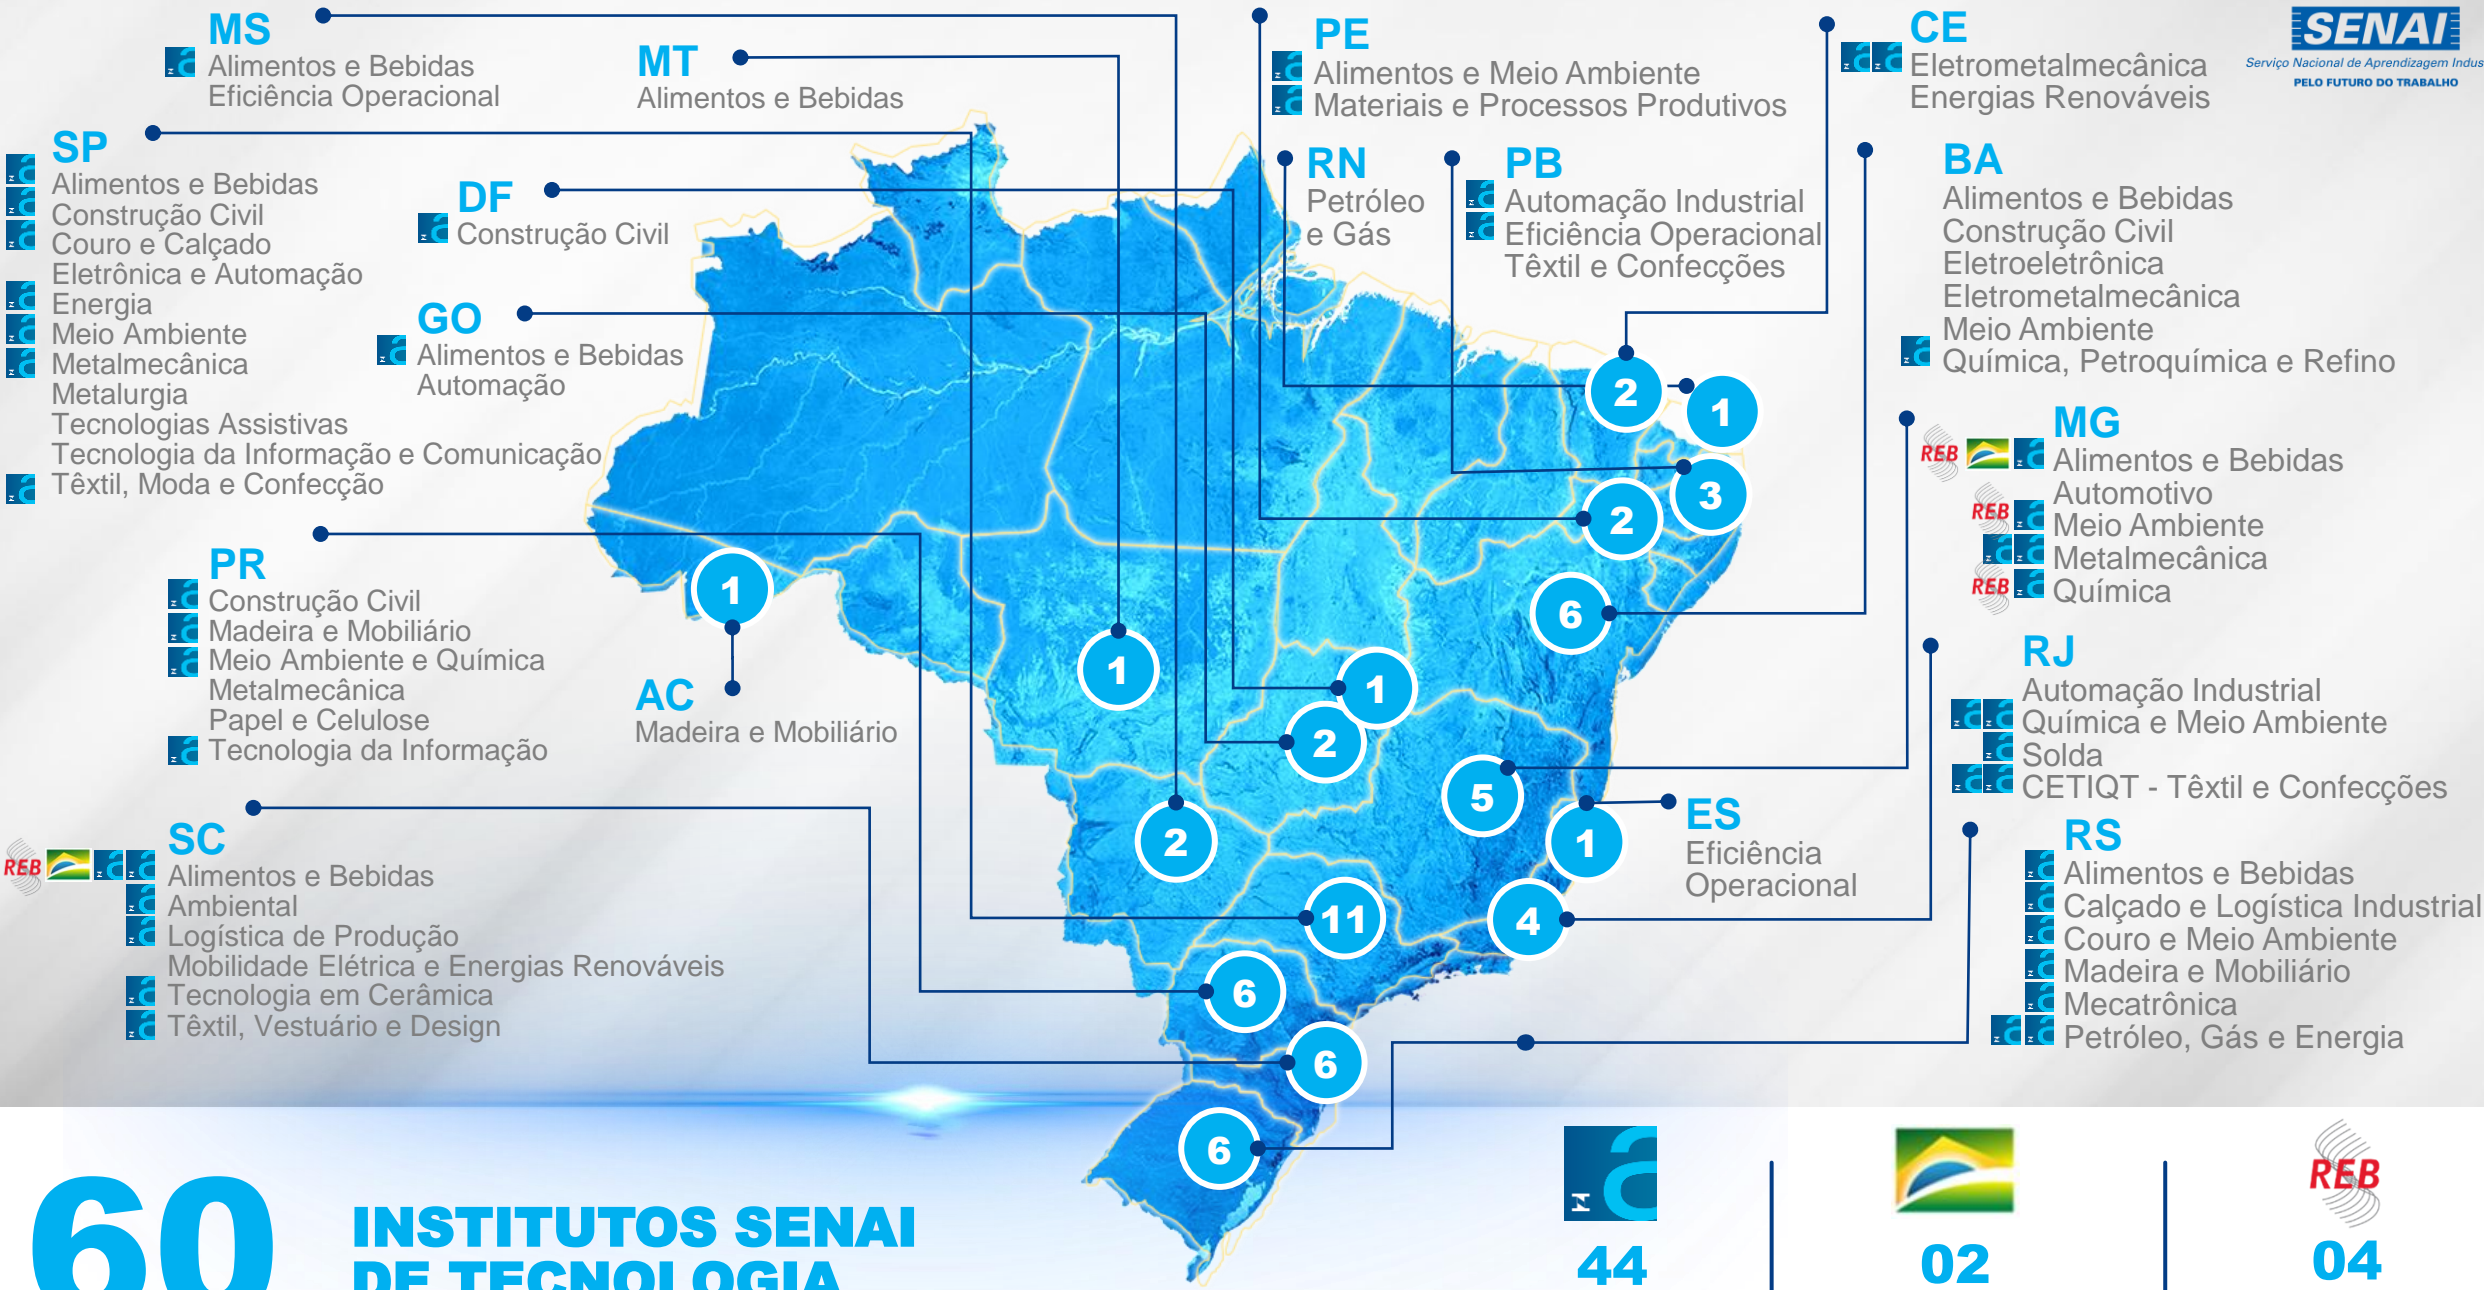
MS
Alimentos e Bebidas
Eficiência Operacional

MT
Alimentos e Bebidas

PE
Alimentos e Meio Ambiente
Materiais e Processos Produtivos

CE
Eletrometalmecânica
Energias Renováveis

SENAI
Serviço Nacional de Aprendizagem Indus
PELO FUTURO DO TRABALHO

SP
Alimentos e Bebidas
Construção Civil
Couro e Calçado
Eletrônica e Automação
Energia
Meio Ambiente
Metalmecânica
Metalurgia
Tecnologias Assistivas
Tecnologia da Informação e Comunicação
Têxtil, Moda e Confecção

DF
Construção Civil

RN
Petróleo e Gás

PB
Automação Industrial
Eficiência Operacional
Têxtil e Confecções

BA
Alimentos e Bebidas
Construção Civil
Eletroeletrônica
Eletrometalmecânica
Meio Ambiente
Química, Petroquímica e Refino

GO
Alimentos e Bebidas
Automação

MG
REB
Alimentos e Bebidas
Automotivo
REB
Meio Ambiente
Metalmecânica
REB
Química

PR
Construção Civil
Madeira e Mobiliário
Meio Ambiente e Química
Metalmecânica
Papel e Celulose
Tecnologia da Informação

AC
Madeira e Mobiliário

RJ
Automação Industrial
Química e Meio Ambiente
Solda
CETIQT - Têxtil e Confecções

ES
Eficiência Operacional

SC
REB
Alimentos e Bebidas
Ambiental
Logística de Produção
Mobilidade Elétrica e Energias Renováveis
Tecnologia em Cerâmica
Têxtil, Vestuário e Design

RS
Alimentos e Bebidas
Calçado e Logística Industrial
Couro e Meio Ambiente
Madeira e Mobiliário
Mecatrônica
Petróleo, Gás e Energia

2 1 3 2 6 1 1 1 2 2 5 1 11 4 6 6 6

60 INSTITUTOS SENAI DE TECNOLOGIA

44
02
REB
04